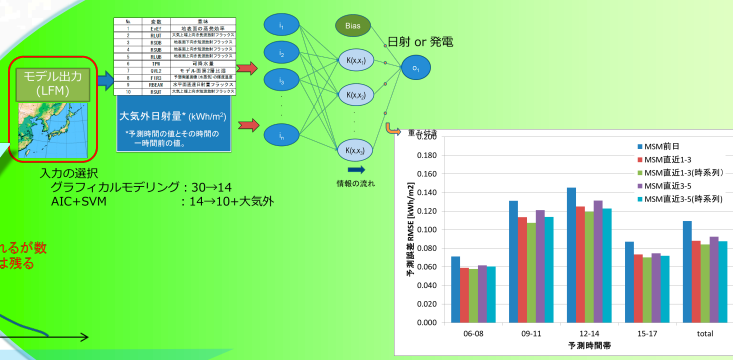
モデル出力
(LFM)

| № | 変数 | 意味 |
|---|---|---|
| 1 | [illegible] | 地表面の長波放射 |
| 2 | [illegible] | 大気上端上向き短波放射フラックス |
| 3 | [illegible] | 地表面下向き短波放射フラックス |
| 4 | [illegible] | 地表面上向き短波放射フラックス |
| 5 | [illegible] | 地表面上向き短波放射フラックス |
| 6 | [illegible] | 可降水量 |
| 7 | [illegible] | モデル面第1層比湿 |
| 8 | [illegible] | 予報降水量(地表面)の積算値 |
| 9 | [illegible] | 大気上端全天日射量フラックス |
| 10 | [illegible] | 大気上端上向き短波放射フラックス |

大気外日射量* (kWh/m²)
*予測時間の値とその時間の一時間前の値。

入力の選択
グラフィカルモデリング：30→14
AIC+SVM ：14→10+大気外

れるが数
は残る

I1
I2
I3
In
Bias
K(x,x1)
K(x,x2)
K(x,x3)
K(x,xn)
O1
情報の流れ
日射 or 発電
重み付き

予測誤差 RMSE [kWh/m2]
0.200
0.180
0.160
0.140
0.120
0.100
0.080
0.060
0.040
0.020
0.000
06-08
09-11
12-14
15-17
total
予測時間帯
MSM前日
MSM直近1-3
MSM直近1-3(時系列)
MSM直近3-5
MSM直近3-5(時系列)